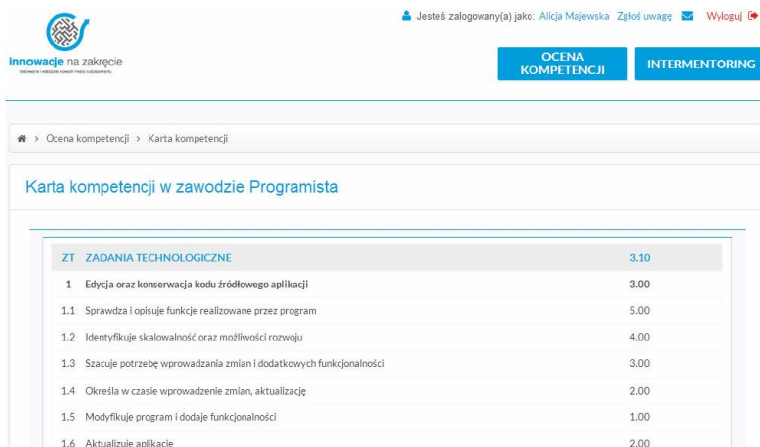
innowacje na zakręcie
testowanie i wdrażanie nowych metod zatrudnienia

Jesteś zalogowany(a) jako: Alicja Majewska Zgłoś uwagę Wyloguj

OCENA KOMPETENCJI

INTERMENTORING

Ocena kompetencji > Karta kompetencji

Karta kompetencji w zawodzie Programista

| ZT | ZADANIA TECHNOLOGICZNE | 3.10 |
|---|---|---|
| 1 | Edycja oraz konserwacja kodu źródłowego aplikacji | 3.00 |
| 1.1 | Sprawdza i opisuje funkcje realizowane przez program | 5.00 |
| 1.2 | Identyfikuje skalowalność oraz możliwości rozwoju | 4.00 |
| 1.3 | Szacuje potrzebę wprowadzania zmian i dodatkowych funkcjonalności | 3.00 |
| 1.4 | Określa w czasie wprowadzenie zmian, aktualizację | 2.00 |
| 1.5 | Modyfikuje program i dodaje funkcjonalności | 1.00 |
| 1.6 | Aktualizuje aplikacje | 2.00 |